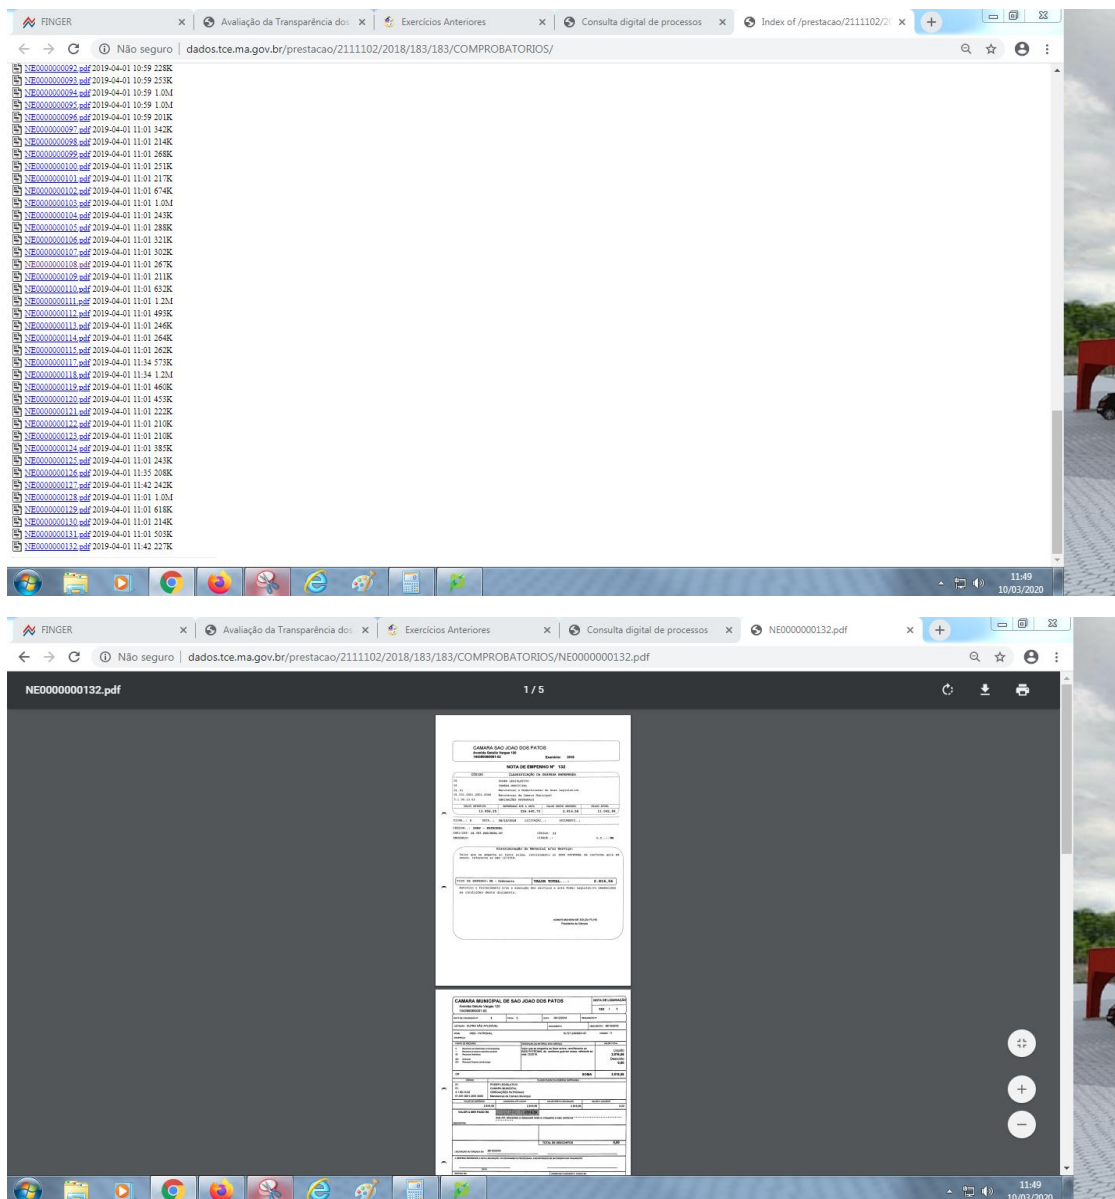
FINGER × Avaliação da Transparência do × Exercícios Anteriores × Consulta digital de processos × Index of /prestacao/2111102/2 × +

Não seguro | dados.tce.ma.gov.br/prestacao/2111102/2018/183/183/COMPROBATORIOS/

NE0000000092.pdf 2019-04-01 10:59 228K
NE0000000093.pdf 2019-04-01 10:59 253K
NE0000000094.pdf 2019-04-01 10:59 1.0M
NE0000000095.pdf 2019-04-01 10:59 1.0M
NE0000000096.pdf 2019-04-01 10:59 201K
NE0000000097.pdf 2019-04-01 11:01 342K
NE0000000098.pdf 2019-04-01 11:01 214K
NE0000000099.pdf 2019-04-01 11:01 268K
NE0000000100.pdf 2019-04-01 11:01 251K
NE0000000101.pdf 2019-04-01 11:01 217K
NE0000000102.pdf 2019-04-01 11:01 674K
NE0000000103.pdf 2019-04-01 11:01 1.0M
NE0000000104.pdf 2019-04-01 11:01 243K
NE0000000105.pdf 2019-04-01 11:01 288K
NE0000000106.pdf 2019-04-01 11:01 321K
NE0000000107.pdf 2019-04-01 11:01 302K
NE0000000108.pdf 2019-04-01 11:01 267K
NE0000000109.pdf 2019-04-01 11:01 211K
NE0000000110.pdf 2019-04-01 11:01 632K
NE0000000111.pdf 2019-04-01 11:01 1.2M
NE0000000112.pdf 2019-04-01 11:01 493K
NE0000000113.pdf 2019-04-01 11:01 246K
NE0000000114.pdf 2019-04-01 11:01 264K
NE0000000115.pdf 2019-04-01 11:01 262K
NE0000000117.pdf 2019-04-01 11:34 573K
NE0000000118.pdf 2019-04-01 11:34 1.2M
NE0000000119.pdf 2019-04-01 11:01 460K
NE0000000120.pdf 2019-04-01 11:01 453K
NE0000000121.pdf 2019-04-01 11:01 222K
NE0000000122.pdf 2019-04-01 11:01 210K
NE0000000123.pdf 2019-04-01 11:01 210K
NE0000000124.pdf 2019-04-01 11:01 385K
NE0000000125.pdf 2019-04-01 11:01 243K
NE0000000126.pdf 2019-04-01 11:35 208K
NE0000000127.pdf 2019-04-01 11:42 242K
NE0000000128.pdf 2019-04-01 11:01 1.0M
NE0000000129.pdf 2019-04-01 11:01 618K
NE0000000130.pdf 2019-04-01 11:01 214K
NE0000000131.pdf 2019-04-01 11:01 503K
NE0000000132.pdf 2019-04-01 11:42 227K

11:49
10/03/2020

FINGER × Avaliação da Transparência do × Exercícios Anteriores × Consulta digital de processos × NE0000000132.pdf × +

Não seguro | dados.tce.ma.gov.br/prestacao/2111102/2018/183/183/COMPROBATORIOS/NE0000000132.pdf

NE0000000132.pdf 1 / 5

CAMARA SAO JOAO DOS PATOS
Avenida Getulio Vargas 130
Exercicio: 2018
NOTA DE EMPENHO Nº 132
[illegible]

CAMARA MUNICIPAL DE SAO JOAO DOS PATOS
Avenida Getulio Vargas 130
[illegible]

11:49
10/03/2020